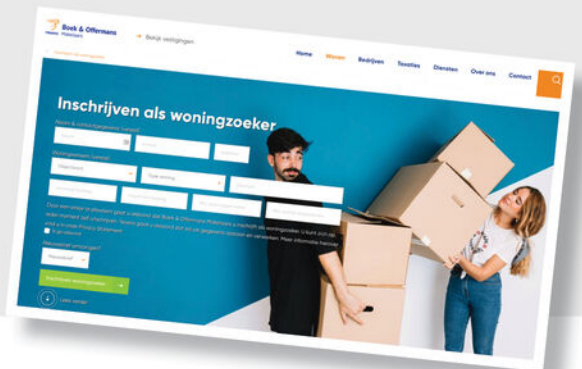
Boek & Offermans Makelaars

Bekijk vestigingen

Home Wonen Bedrijven Taxaties Diensten Over ons Contact

Inschrijven als woningzoeker

Naam & contactgegevens (verplicht)

Woningwensen (verplicht)

Door een vinkje te plaatsen geeft u akkoord dat Boek & Offermans Makelaars u inschrijft als woningzoeker. U kunt zich op ieder moment zelf uitschrijven. Tevens geeft u akkoord dat wij uw gegevens opslaan en verwerken. Meer informatie hierover vindt u in onze Privacy Statement.

Ik ga akkoord

Nieuwsbrief ontvangen?

Inschrijven woningzoeker

Lees verder